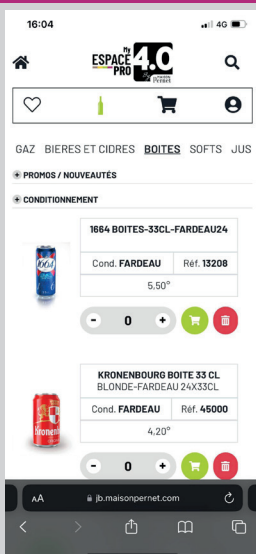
16:04
4G

My ESPACE PRO 4.0 maison Pernet

GAZ BIERES ET CIDRES BOITES SOFTS JUS

+ PROMOS / NOUVEAUTÉS

+ CONDITIONNEMENT

1664

1664 BOITES-33CL-FARDEAU24

| Cond. FARDEAU | Réf. 13208 |
|---|---|
| 5,50° | |

- 0 +

Kronenbourg

KRONENBOURG BOITE 33 CL BLONDE-FARDEAU 24X33CL

| Cond. FARDEAU | Réf. 45000 |
|---|---|
| 4,20° | |

- 0 +

AA jb.maisonpernet.com